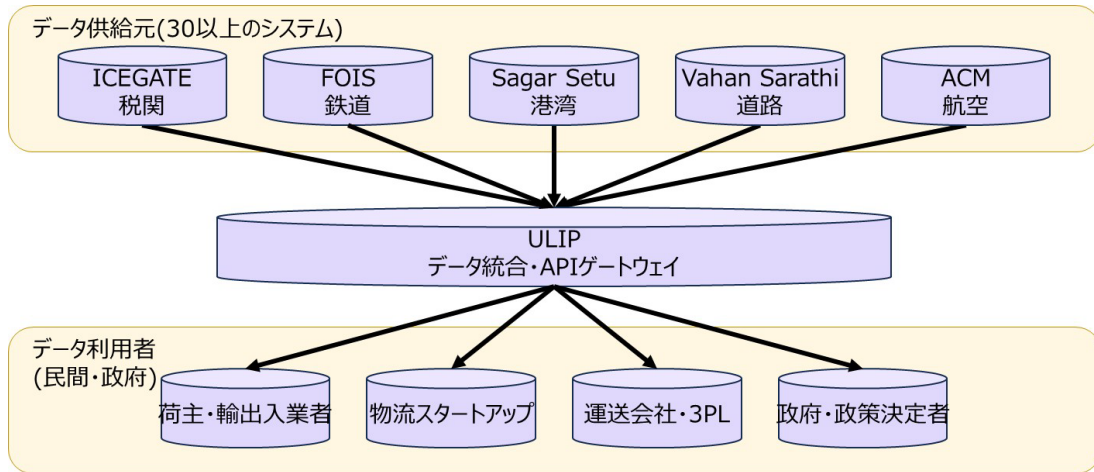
データ供給元(30以上のシステム)

ICEGATE
税関

FOIS
鉄道

Sagar Setu
港湾

Vahan Sarathi
道路

ACM
航空

ULIP
データ統合・APIゲートウェイ

データ利用者
(民間・政府)

荷主・輸出入業者

物流スタートアップ

運送会社・3PL

政府・政策決定者